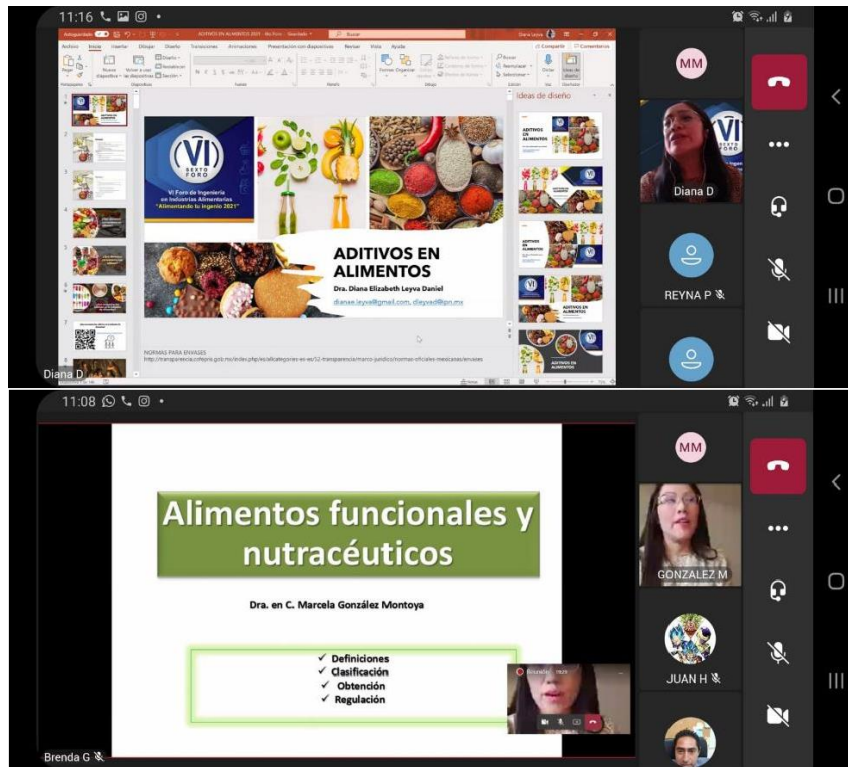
11:16

ADITIVOS EN ALIMENTOS 2021

Archivo Inicio Insertar Dibujar Diseño Transiciones Animaciones Presentación con diapositivas Revisar Vista Ayuda

Compartir Comentarios

Ideas de diseño

VI SEXTO FORO

VI Foro de Ingeniería en Industrias Alimentarias "Alimentando tu Ingenio 2021"

ADITIVOS EN ALIMENTOS

Dra. Diana Elizabeth Leyva Daniel

dianae.leyva@gmail.com, dleyvad@ipn.mx

NORMAS PARA ENVASES

http://transparencia.cofepris.gob.mx/index.php/es/alicategories-es-es/52-transparencia/marco-juridico/normas-oficiales-mexicanas/envases

MM

Diana D

REYNA P

Diana D

11:08

Alimentos funcionales y nutracéuticos

Dra. en C. Marcela González Montoya

✓ Definiciones
✓ Clasificación
✓ Obtención
✓ Regulación

MM

GONZALEZ M

JUAN H

Brenda G